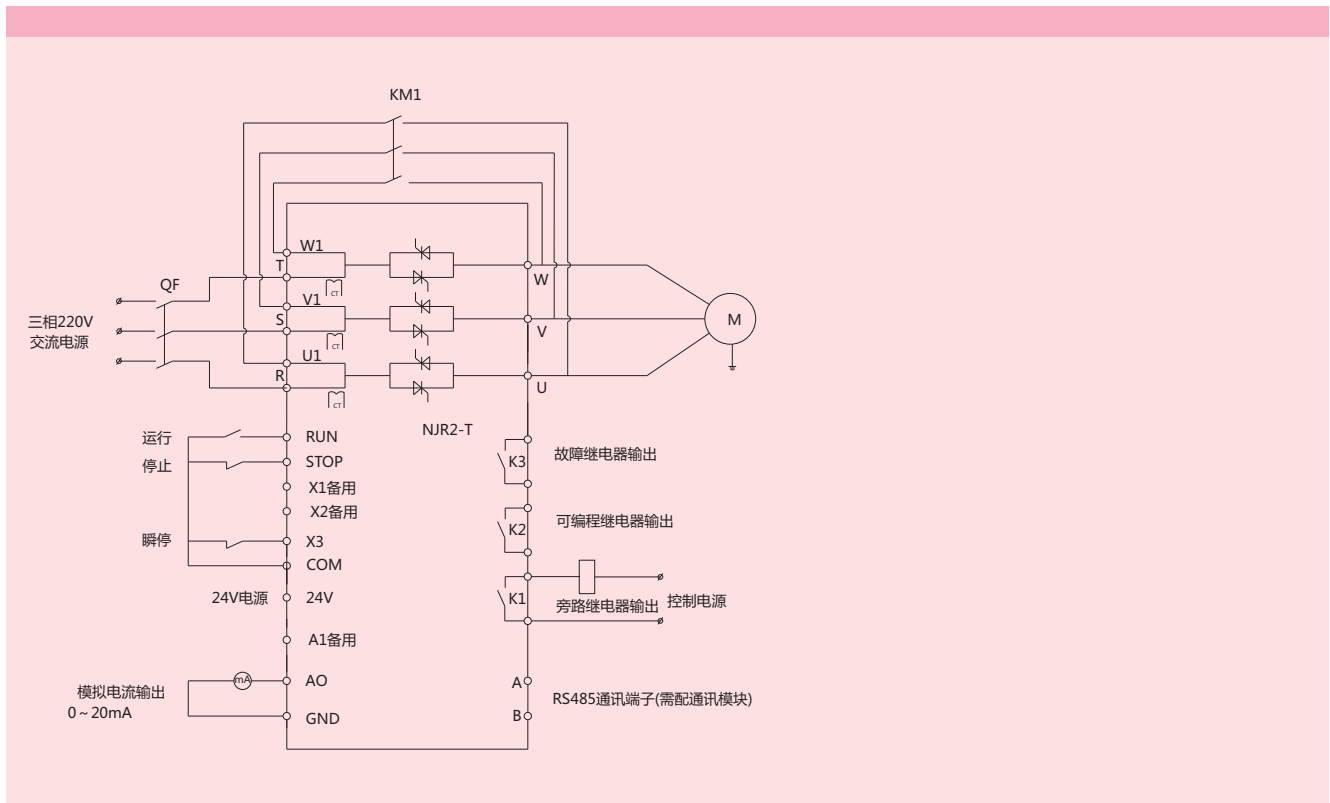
KM1

W1
T
CT
V1
S
CT
U1
R
CT

W
V
U

M

QF
三相220V
交流电源

NJR2-T

运行
停止
瞬停
RUN
STOP
X1备用
X2备用
X3
COM
24V电源
24V
A1备用
mA
AO
模拟电流输出
0～20mA
GND

K3
故障继电器输出
K2
可编程继电器输出
K1
旁路继电器输出
控制电源
A
B
RS485通讯端子(需配通讯模块)